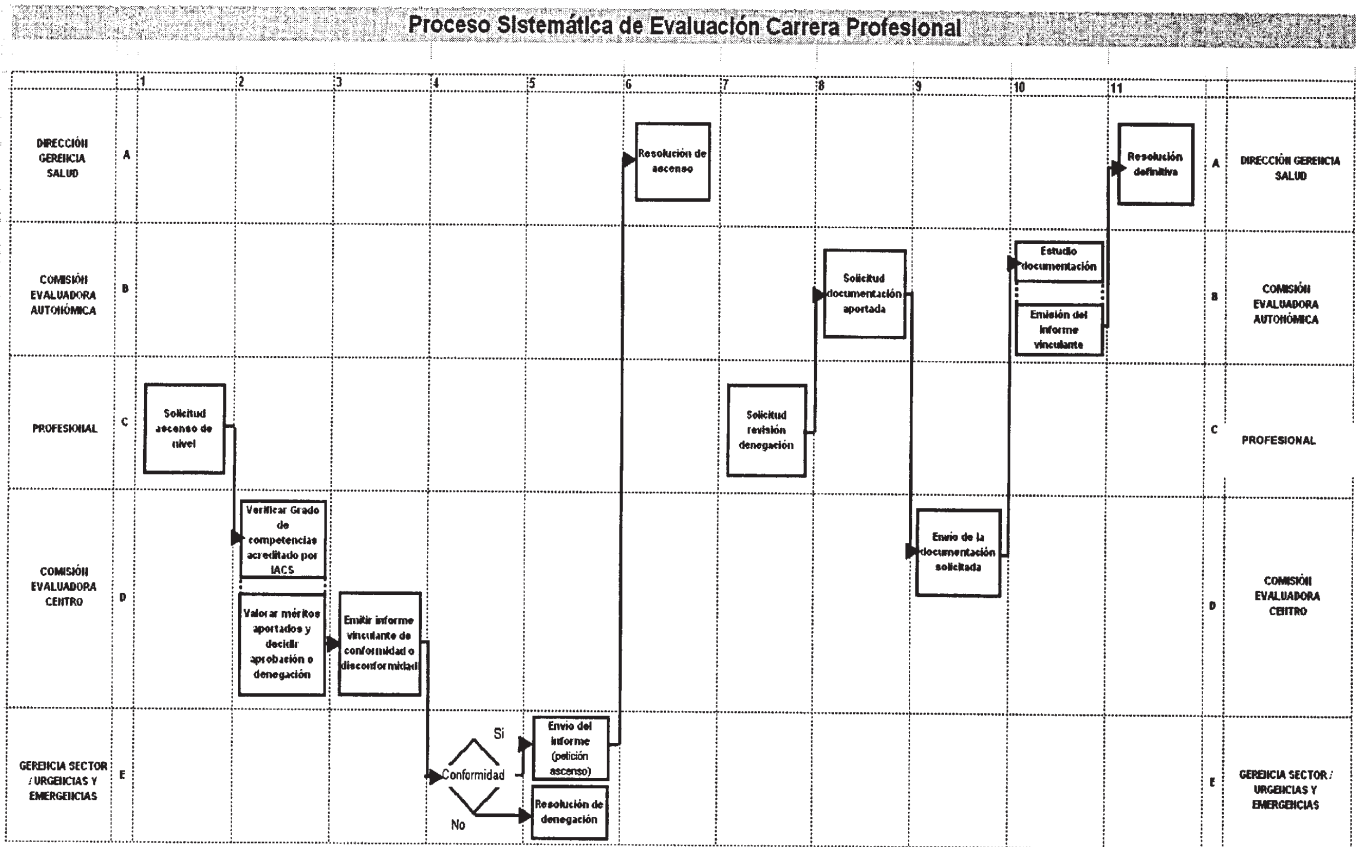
Proceso Sistemática de Evaluación Carrera Profesional

| | | 1 | 2 | 3 | 4 | 5 | 6 | 7 | 8 | 9 | 10 | 11 | | |
|---|---|---|---|---|---|---|---|---|---|---|---|---|---|---|
| DIRECCIÓN GERENCIA SALUD | A | | | | | | Resolución de ascenso | | | | | Resolución definitiva | A | DIRECCIÓN GERENCIA SALUD |
| COMISIÓN EVALUADORA AUTONÓMICA | B | | | | | | | | Solicitud documentación aportada | | Estudio documentación / Emisión del informe vinculante | | B | COMISIÓN EVALUADORA AUTONÓMICA |
| PROFESIONAL | C | Solicitud ascenso de nivel | | | | | | Solicitud revisión denegación | | | | | C | PROFESIONAL |
| COMISIÓN EVALUADORA CENTRO | D | | Verificar Grado de competencias acreditado por IACS / Valorar méritos aportados y decidir aprobación o denegación | Emitir informe vinculante de conformidad o disconformidad | | | | | | Envío de la documentación solicitada | | | D | COMISIÓN EVALUADORA CENTRO |
| GERENCIA SECTOR / URGENCIAS Y EMERGENCIAS | E | | | | Conformidad Si No | Envío del informe (petición ascenso) / Resolución de denegación | | | | | | | E | GERENCIA SECTOR / URGENCIAS Y EMERGENCIAS |